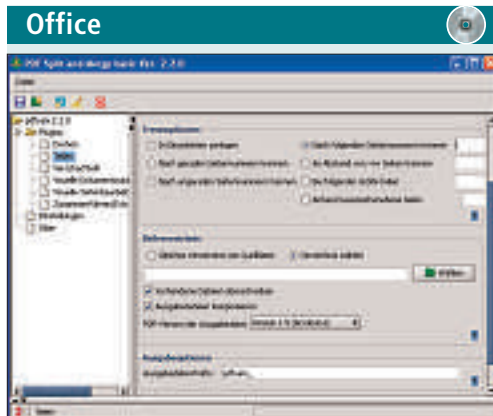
Office

PDF Split and Merge Basic Ver. 2.2.0

Datei

pdfsam 2.2.0
Plugins
Drehen
Teilen
Verschachteln
Visuelle Dokumentenzusammenstellung
Visuelle Seitenbearbeitung
Zusammenführen/Extrahieren
Einstellungen
Über

Trennoptionen
In Einzelseiten zerlegen
Nach geraden Seitennummern trennen
Nach ungeraden Seitennummern trennen
Nach folgenden Seitennummern trennen
Alle N Seiten trennen
Nach Lesezeichen-Ebene trennen
Nach Dateigröße trennen

Zielverzeichnis
Gleiches Verzeichnis wie Quelldatei
Verzeichnis wählen
Wählen
Vorhandene Dateien überschreiben
Ausgabedateien komprimieren
PDF-Version der Ausgabedatei: Version 1.5 (Acrobat 6)

Ausgabeoptionen
Ausgabedateipräfix: pdfsam_

Teilen